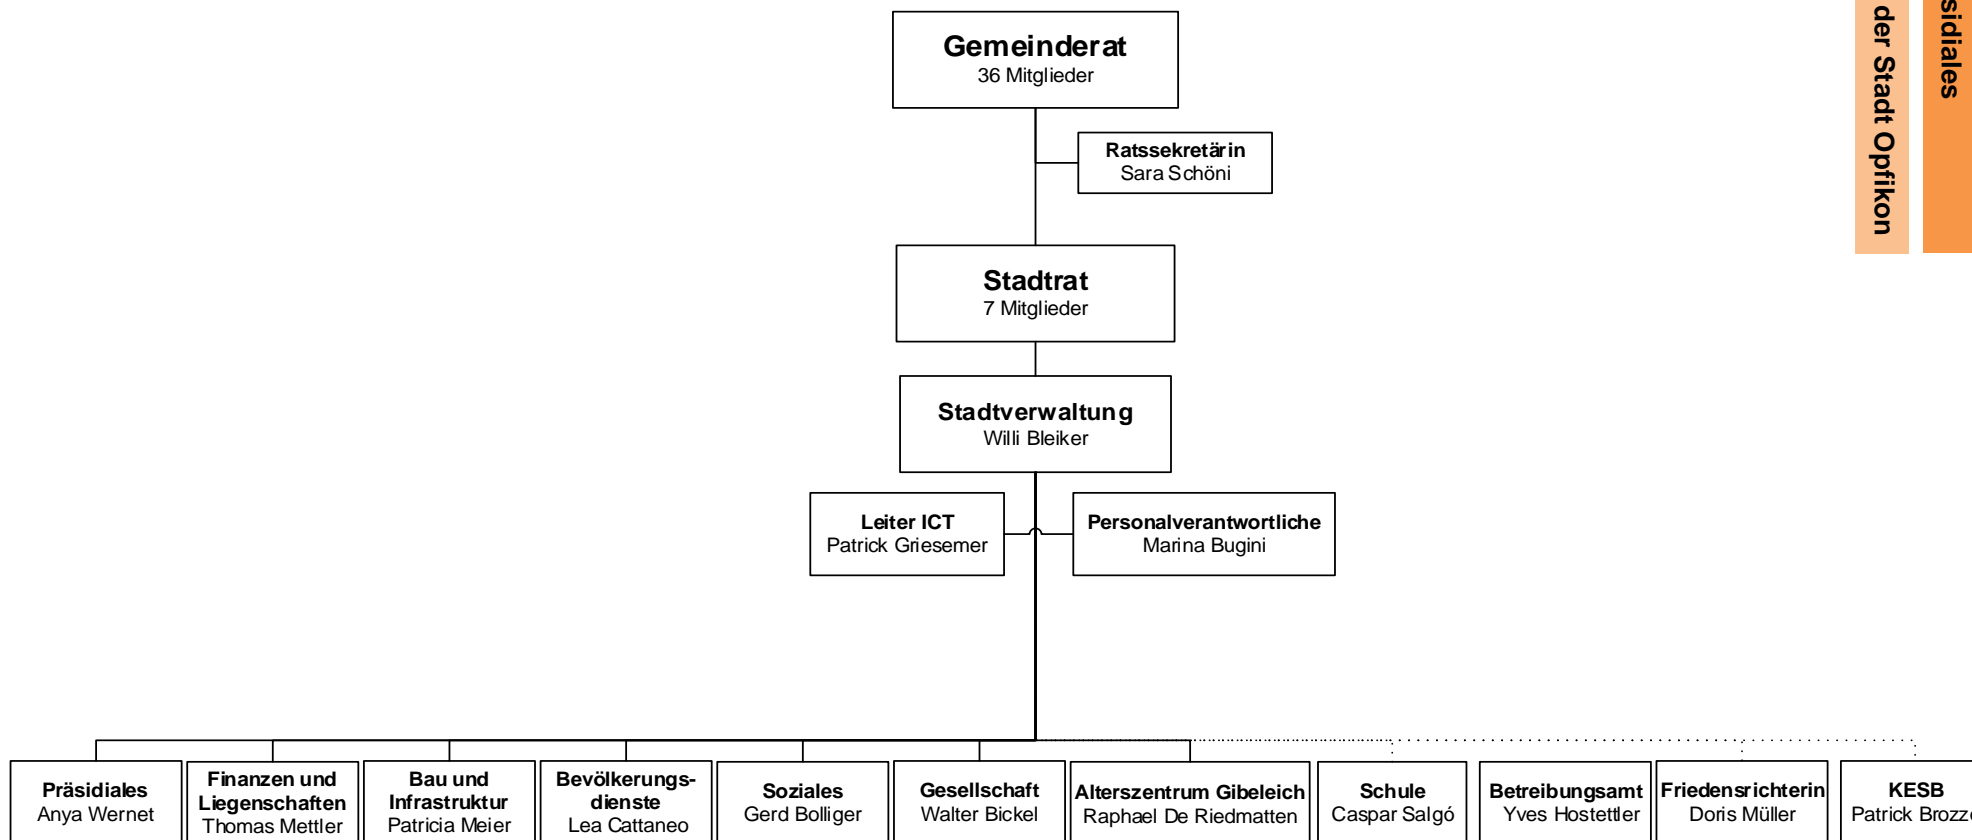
Gemeinderat
36 Mitglieder

Ratssekretärin
Sara Schöni

Stadtrat
7 Mitglieder

Stadtverwaltung
Willi Bleiker

Leiter ICT
Patrick Griesemer

Personalverantwortliche
Marina Bugini

Präsidiales
Anya Wernet

Finanzen und Liegenschaften
Thomas Mettler

Bau und Infrastruktur
Patricia Meier

Bevölkerungsdienste
Lea Cattaneo

Soziales
Gerd Bolliger

Gesellschaft
Walter Bickel

Alterszentrum Gibeleich
Raphael De Riedmatten

Schule
Caspar Salgó

Betreibungsamt
Yves Hostettler

Friedensrichterin
Doris Müller

KESB
Patrick Brozz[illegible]

der Stadt Opfikon

sidiales